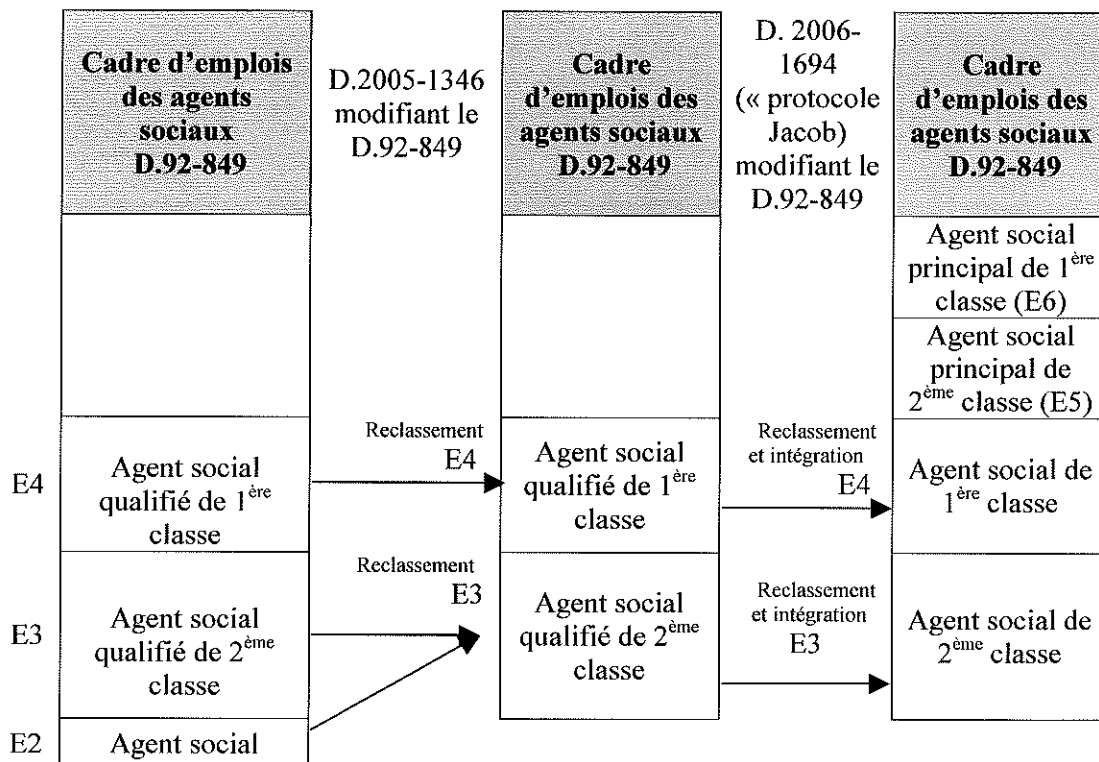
Cadre d'emplois des agents sociaux D.92-849

D.2005-1346 modifiant le D.92-849

Cadre d'emplois des agents sociaux D.92-849

D. 2006-1694 (« protocole Jacob) modifiant le D.92-849

Cadre d'emplois des agents sociaux D.92-849

Agent social principal de $1^{ère}$ classe (E6)

Agent social principal de $2^{ème}$ classe (E5)

Reclassement E4

Reclassement et intégration E4

E4

Agent social qualifié de $1^{ère}$ classe

Agent social qualifié de $1^{ère}$ classe

Agent social de $1^{ère}$ classe

Reclassement E3

Reclassement et intégration E3

E3

Agent social qualifié de $2^{ème}$ classe

Agent social qualifié de $2^{ème}$ classe

Agent social de $2^{ème}$ classe

E2

Agent social